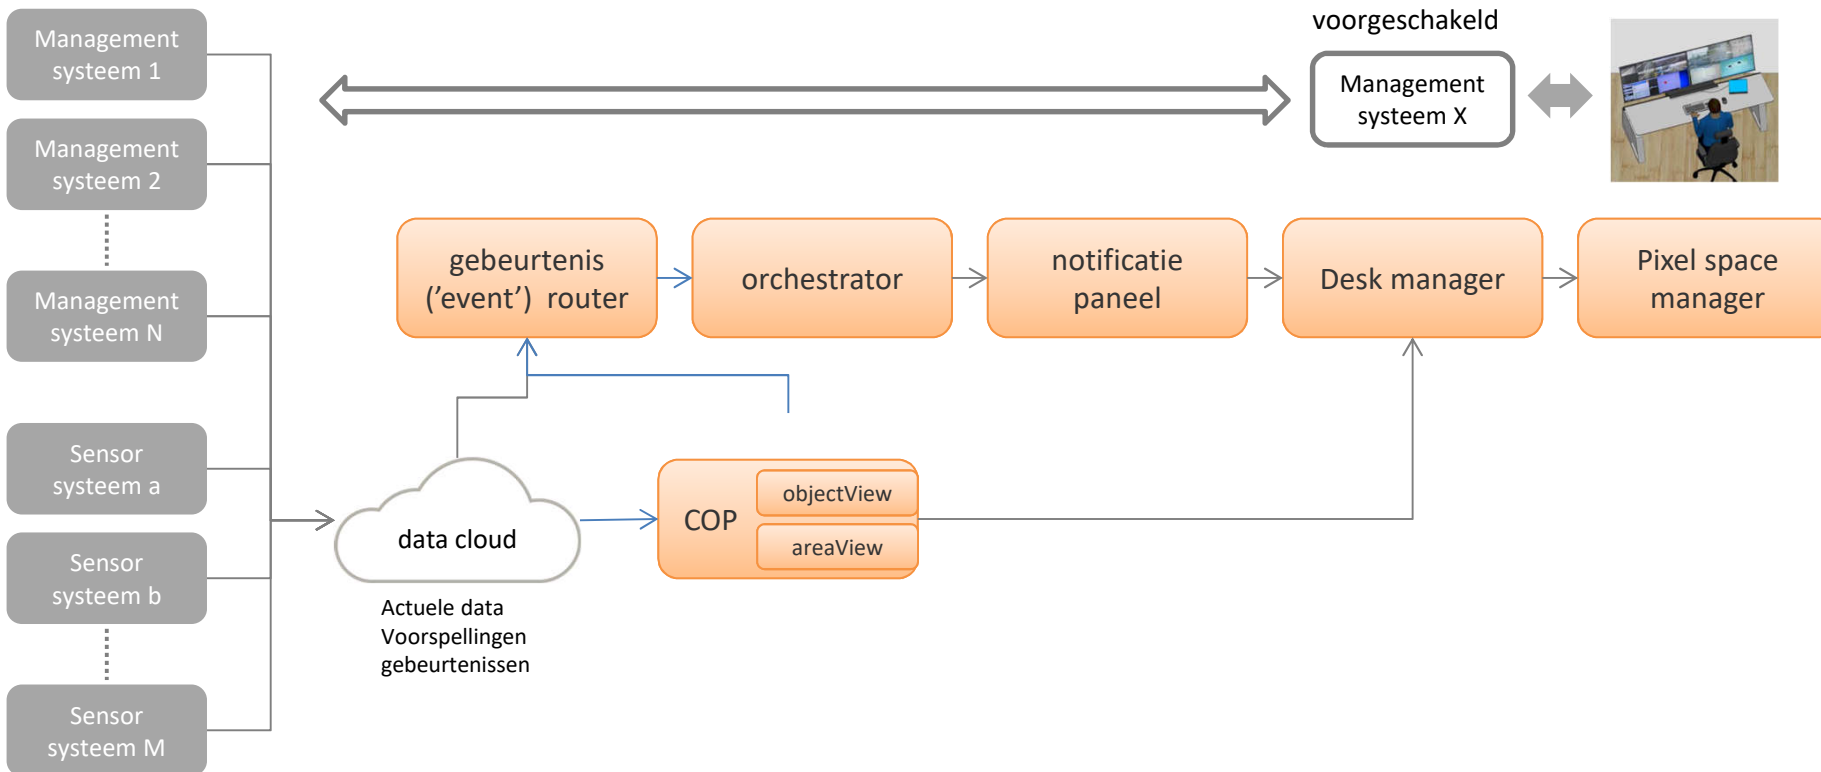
Management systeem 1

Management systeem 2

Management systeem N

Sensor systeem a

Sensor systeem b

Sensor systeem M

voorgeschakeld

Management systeem X

gebeurtenis ('event') router

orchestrator

notificatie paneel

Desk manager

Pixel space manager

data cloud

Actuele data
Voorspellingen
gebeurtenissen

COP

objectView

areaView